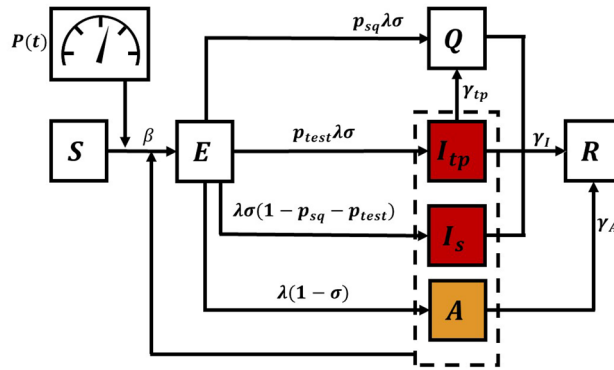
$P(t)$

$p_{sq}\lambda\sigma$

$Q$

$\gamma_{tp}$

$S$

$\beta$

$E$

$p_{test}\lambda\sigma$

$I_{tp}$

$\gamma_I$

$R$

$\lambda\sigma(1 - p_{sq} - p_{test})$

$I_s$

$\gamma_A$

$\lambda(1 - \sigma)$

$A$